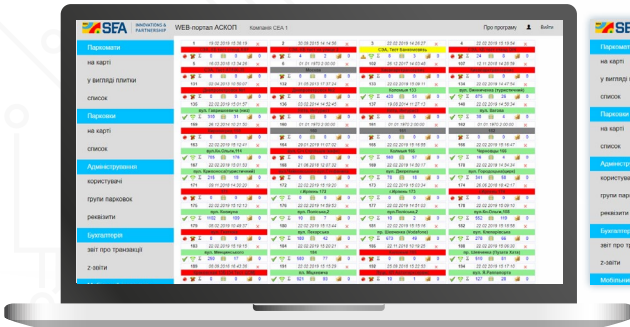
SEA INNOVATIONS & PARTNERSHIP
WEB-портал АСКОП
Компанія СЕА 1
Про програму
Вийти

Паркомати
на карті
у вигляді плитки
список
Парковки
на карті
список
Адміністрування
користувачі
групи парковок
реквізити
Бухгалтерія
звіт про транзакції
z-звіти

1
19.02.2019 15:38:18
2
20.08.2018 14:14:39
3
22.02.2019 14:29:27
СМ, Тест Банкоматова
4
22.02.2019 15:19:54
183
22.02.2019 15:24:29
9
01.01.1970 2:00:00
102
26.12.2017 14:25:46
107
12.11.2018 14:58:16
Кирилівська 1
вул. Величенко (туристична)
вул. Глибочицька (гаш)
вул. Глибочицька
вул.Бессарабська
вул.Ак.Ольги
вул. Бр.Шанкина
вул.Покровська
вул. Лиса Гора
вул. Пилипенко
вул. Морозова
вул. Мошкова
вул. Прохорівська
вул. Литвиненко
вул. Басейна
вул. Величенко
вул. Лермонтова
Чернігова
вул. Верхній Вал
вул. Володимирська
вул. Зогурянської
вул. В.Житомирська
Кирилівська
вул. Пушкіна
Мошкова 102
вул. Борисюка
вул. Кубанської

SEA
Паркомати
на карті
у вигляді
список
Парковки
на карті
список
Адміністрування
користувачі
групи парко
реквізити
Бухгалтерія
звіт про т
z-звіти
Мобільні